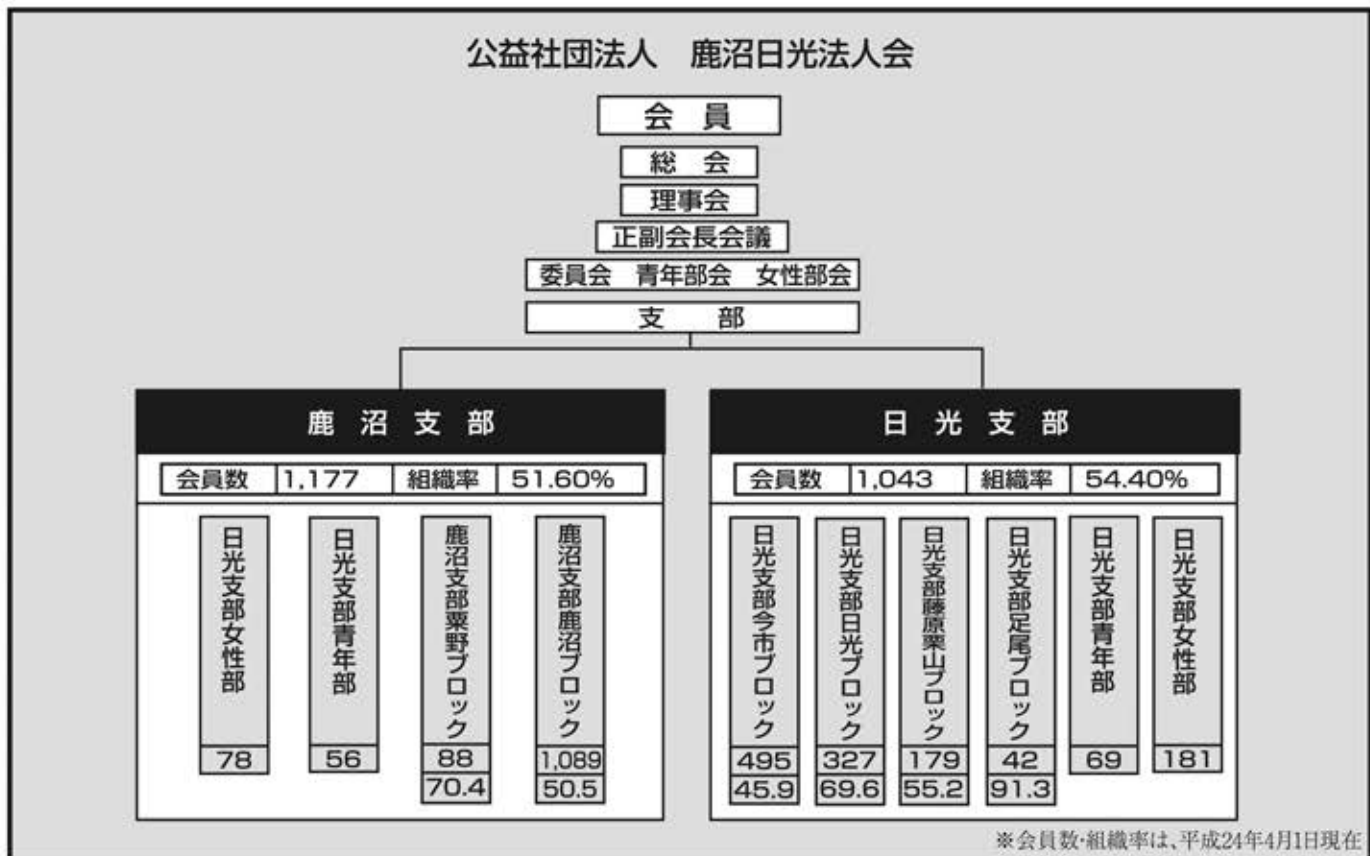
公益社団法人　鹿沼日光法人会

会　員

総　会

理事会

正副会長会議

委員会　青年部会　女性部会

支　部

鹿　沼　支　部

| 会員数 | 1,177 | 組織率 | 51.60% |
|---|---|---|---|

日光支部女性部 78

日光支部青年部 56

鹿沼支部粟野ブロック 88 70.4

鹿沼支部鹿沼ブロック 1,089 50.5

日　光　支　部

| 会員数 | 1,043 | 組織率 | 54.40% |
|---|---|---|---|

日光支部今市ブロック 495 45.9

日光支部日光ブロック 327 69.6

日光支部藤原栗山ブロック 179 55.2

日光支部足尾ブロック 42 91.3

日光支部青年部 69

日光支部女性部 181

※会員数･組織率は、平成24年4月1日現在